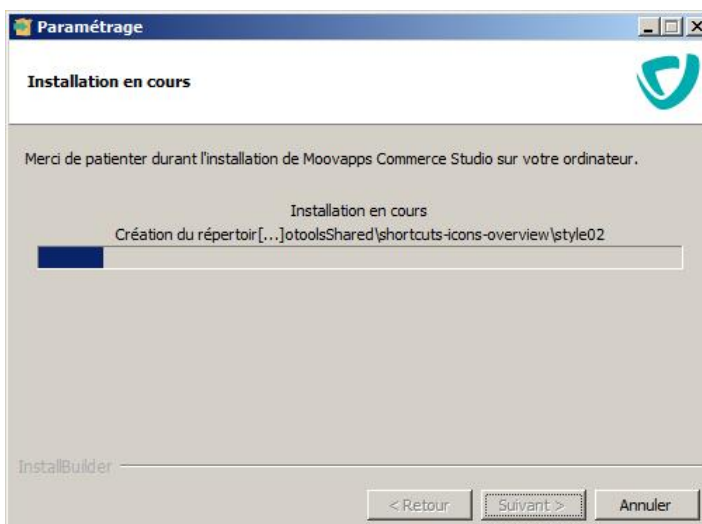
Paramétrage

Installation en cours

Merci de patienter durant l'installation de Moovapps Commerce Studio sur votre ordinateur.

Installation en cours

Création du répertoir[...]otoolsShared\shortcuts-icons-overview\style02

InstallBuilder

< Retour

Suivant >

Annuler